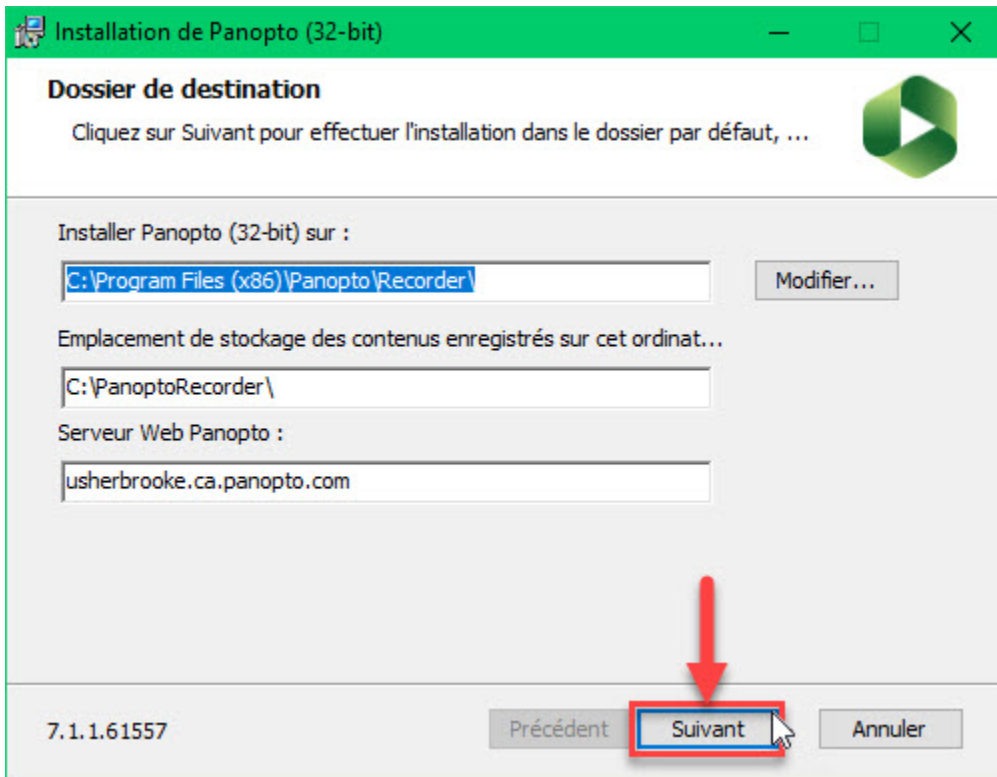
Installation de Panopto (32-bit)

Dossier de destination

Cliquez sur Suivant pour effectuer l'installation dans le dossier par défaut, ...

Installer Panopto (32-bit) sur :

C:\Program Files (x86)\Panopto\Recorder\

Modifier...

Emplacement de stockage des contenus enregistrés sur cet ordinat...

C:\PanoptoRecorder\

Serveur Web Panopto :

usherbrooke.ca.panopto.com

7.1.1.61557

Précédent

Suivant

Annuler